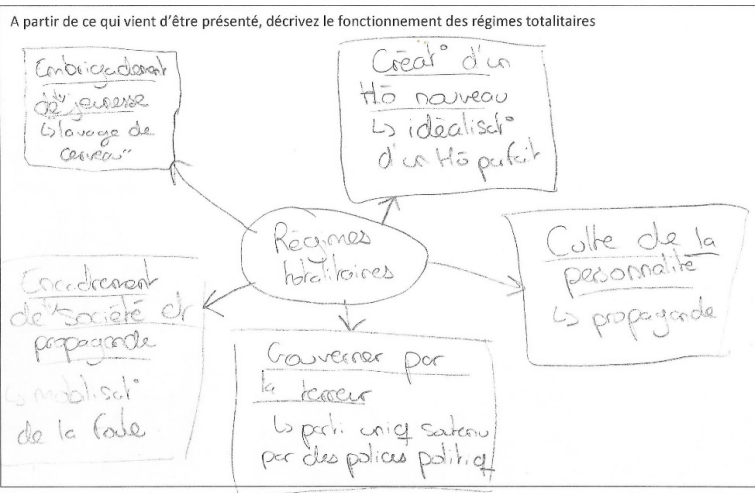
A partir de ce qui vient d'être présenté, décrivez le fonctionnement des régimes totalitaires

Embrigadement de la jeunesse
↳ "lavage de cerveau"

Créat° d'un Hô nouveau
↳ idéalisat° d'un Hô parfait

Régimes totalitaires

Culte de la personnalité
↳ propagande

Encadrement de la société et propagande
↳ mobilisat° de la foule

Gouverner par la terreur
↳ parti uniq soutenu par des polices politiq